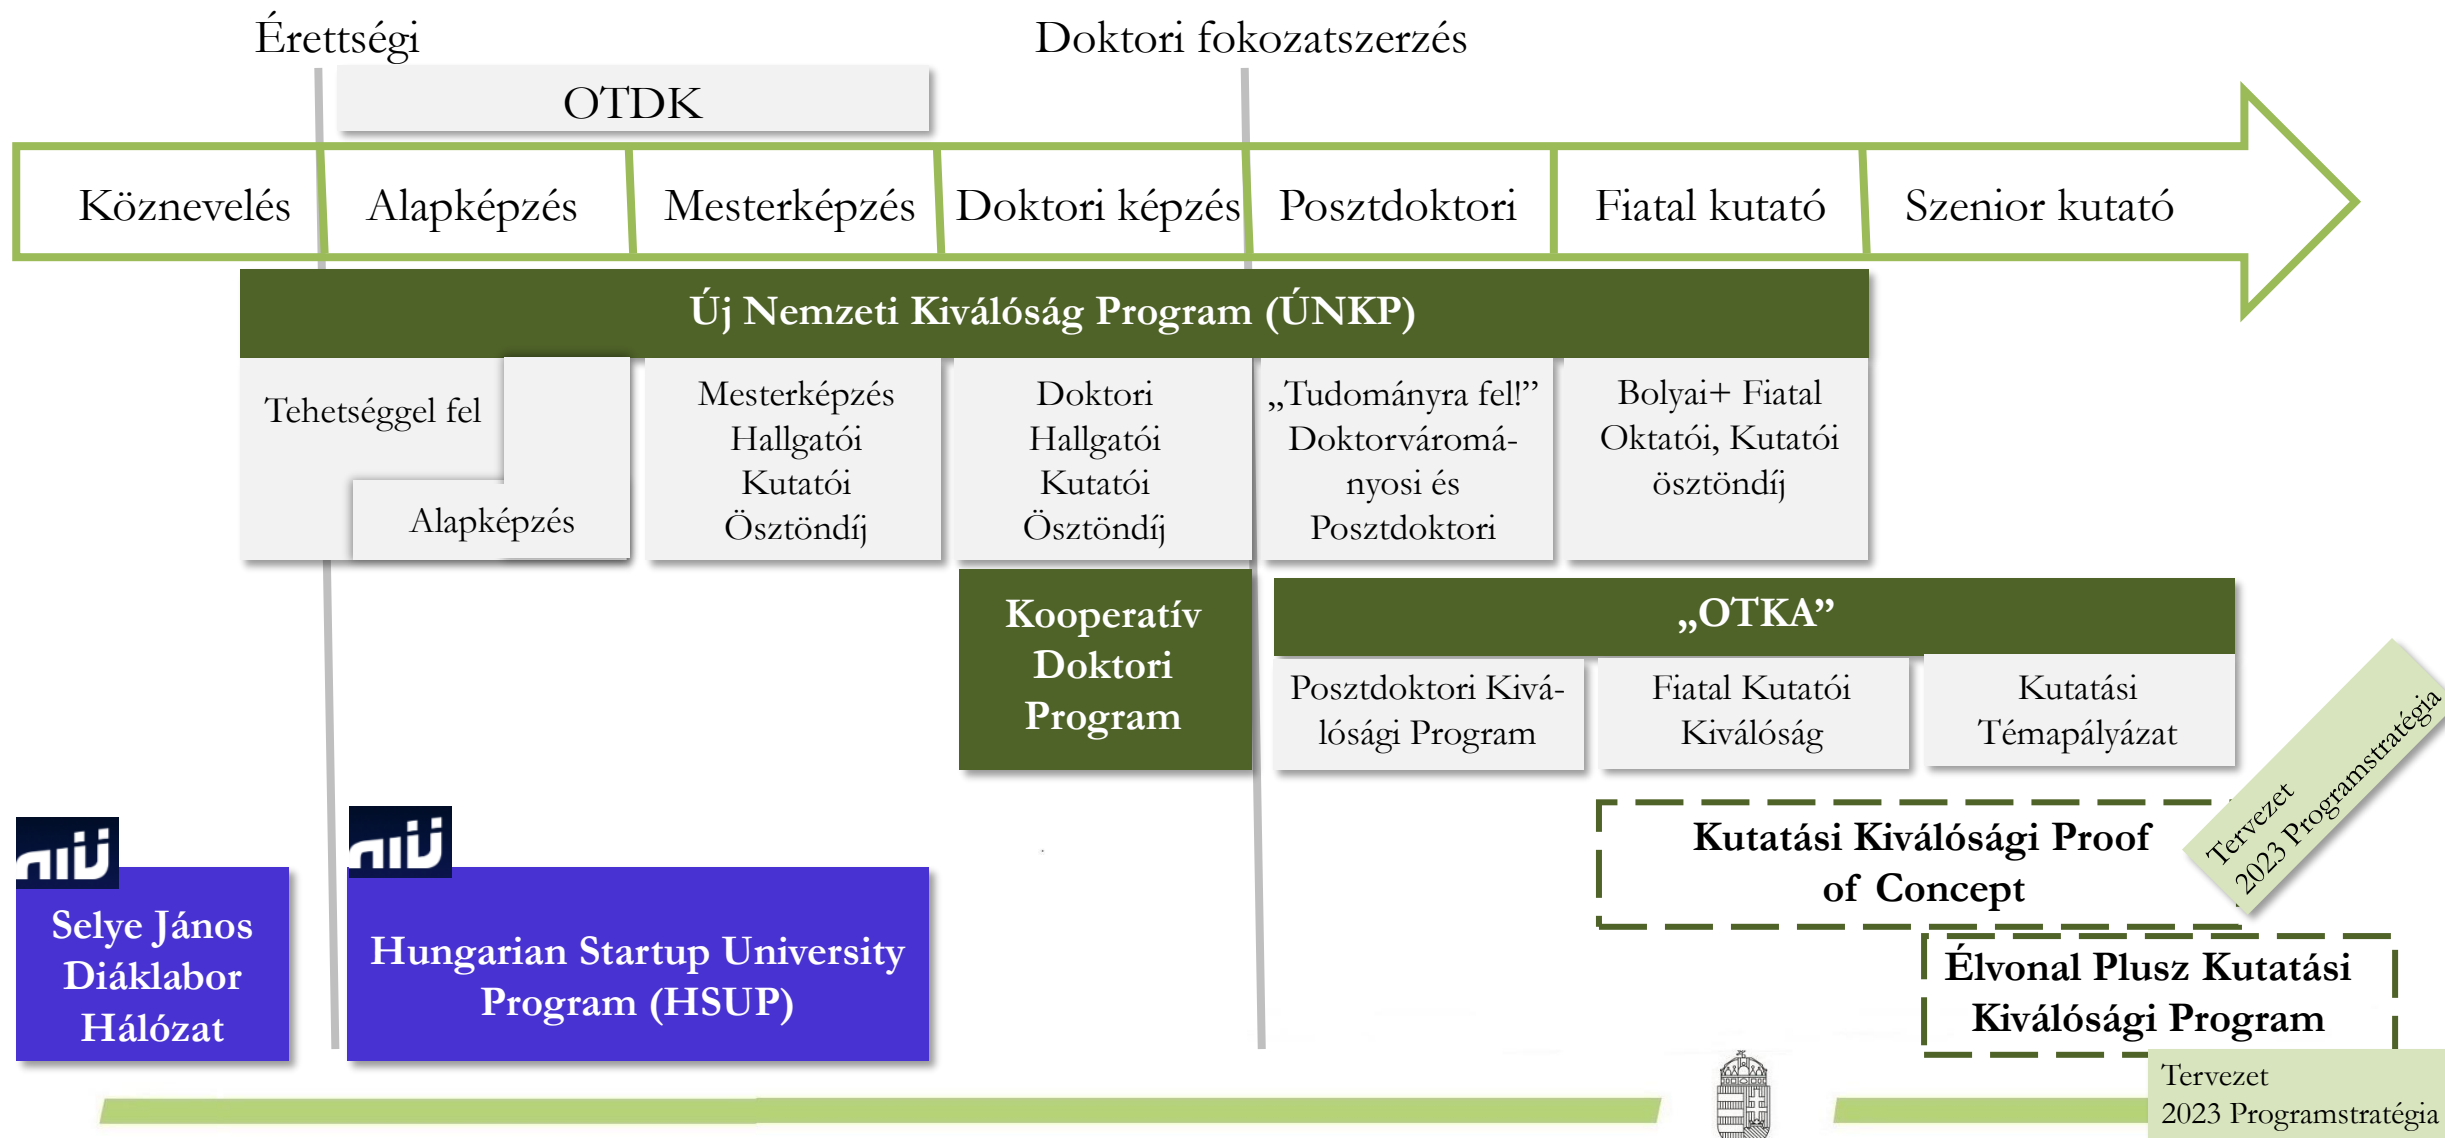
Érettségi

Doktori fokozatszerzés

OTDK

Köznevelés

Alapképzés

Mesterképzés

Doktori képzés

Posztdoktori

Fiatal kutató

Szenior kutató

Új Nemzeti Kiválóság Program (ÚNKP)

Tehetséggel fel

Alapképzés

Mesterképzés Hallgatói Kutatói Ösztöndíj

Doktori Hallgatói Kutatói Ösztöndíj

„Tudományra fel!” Doktorvárományosi és Posztdoktori

Bolyai+ Fiatal Oktatói, Kutatói ösztöndíj

Kooperatív Doktori Program

„OTKA”

Posztdoktori Kiválósági Program

Fiatal Kutatói Kiválóság

Kutatási Témapályázat

Tervezet 2023 Programstratégia

Kutatási Kiválósági Proof of Concept

Élvonal Plusz Kutatási Kiválósági Program

Tervezet 2023 Programstratégia

niü

Selye János Diáklabor Hálózat

niü

Hungarian Startup University Program (HSUP)